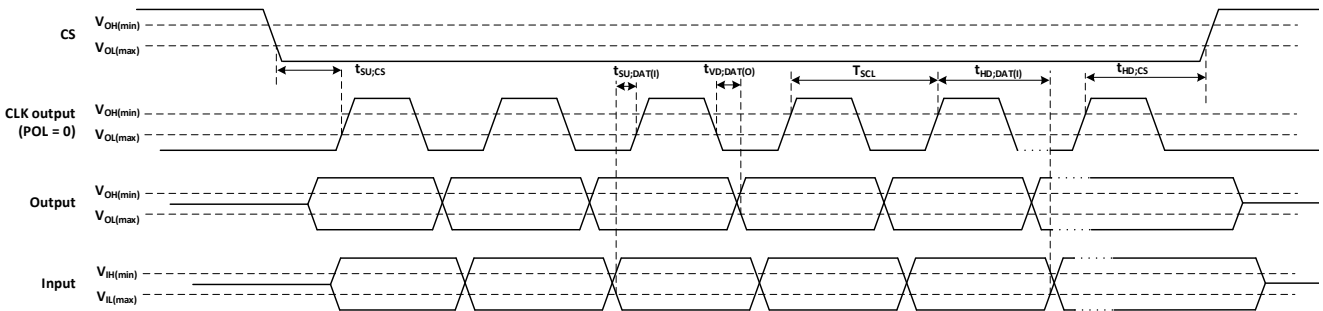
CS
$V_{OH(min)}$
$V_{OL(max)}$
$t_{SU;CS}$
$t_{SU;DAT(I)}$
$t_{VD;DAT(O)}$
$T_{SCL}$
$t_{HD;DAT(I)}$
$t_{HD;CS}$

CLK output (POL = 0)
$V_{OH(min)}$
$V_{OL(max)}$

Output
$V_{OH(min)}$
$V_{OL(max)}$

Input
$V_{IH(min)}$
$V_{IL(max)}$